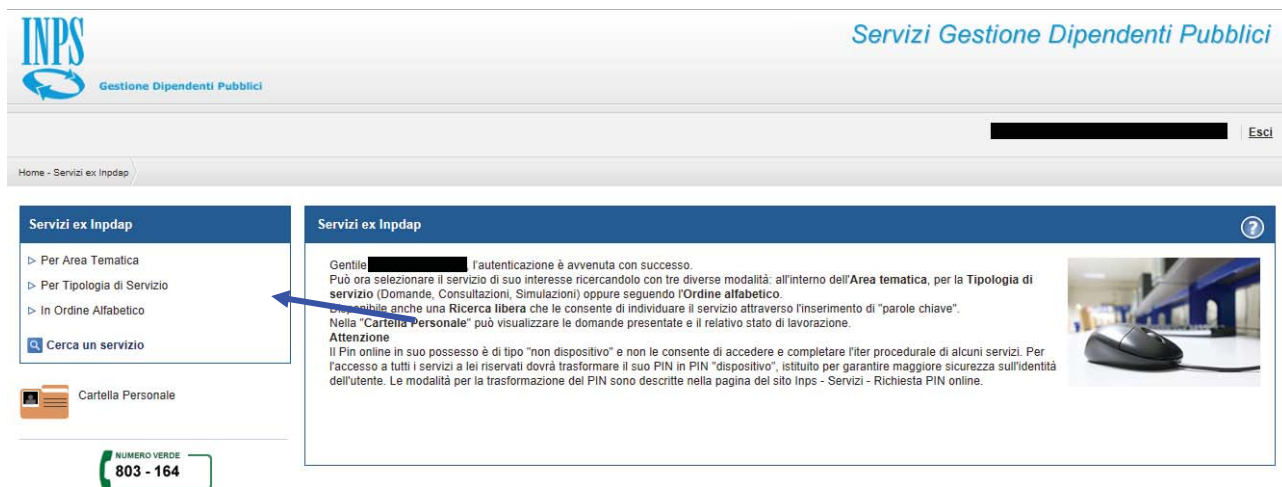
INPS

Gestione Dipendenti Pubblici

Servizi Gestione Dipendenti Pubblici

Esci

Home - Servizi ex Inpdap

Servizi ex Inpdap

▷ Per Area Tematica

▷ Per Tipologia di Servizio

▷ In Ordine Alfabetico

Cerca un servizio

Cartella Personale

NUMERO VERDE
803 - 164

Servizi ex Inpdap

Gentile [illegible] l'autenticazione è avvenuta con successo.
Può ora selezionare il servizio di suo interesse ricercandolo con tre diverse modalità: all'interno dell'**Area tematica**, per la **Tipologia di servizio** (Domande, Consultazioni, Simulazioni) oppure seguendo l'**Ordine alfabetico**.
Disponibile anche una **Ricerca libera** che le consente di individuare il servizio attraverso l'inserimento di "parole chiave".
Nella "**Cartella Personale**" può visualizzare le domande presentate e il relativo stato di lavorazione.
**Attenzione**
Il Pin online in suo possesso è di tipo "non dispositivo" e non le consente di accedere e completare l'iter procedurale di alcuni servizi. Per l'accesso a tutti i servizi a lei riservati dovrà trasformare il suo PIN in PIN "dispositivo", istituito per garantire maggiore sicurezza sull'identità dell'utente. Le modalità per la trasformazione del PIN sono descritte nella pagina del sito Inps - Servizi - Richiesta PIN online.